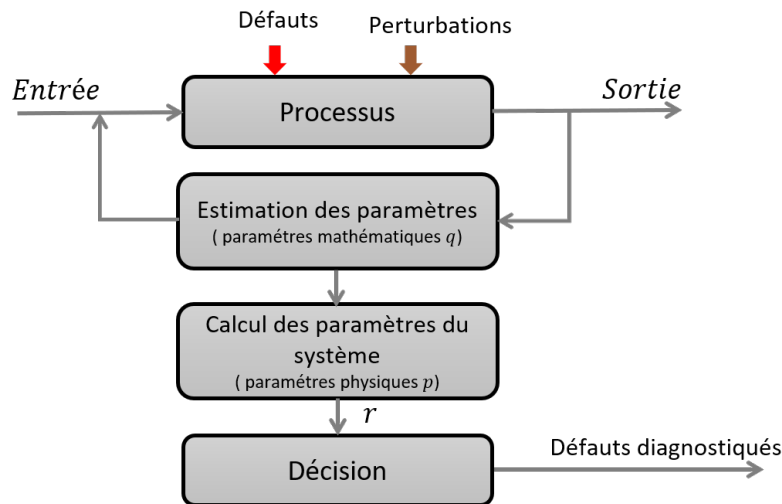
Défauts

Perturbations

$Entrée$

Processus

$Sortie$

Estimation des paramètres
( paramétres mathématiques $q$)

Calcul des paramètres du système
( paramétres physiques $p$)

$r$

Décision

Défauts diagnostiqués